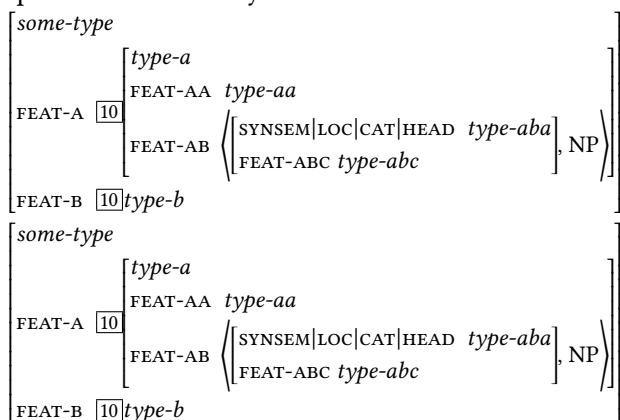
some-type
FEAT-A $\boxed{10}$ [type-a
FEAT-AA type-aa
FEAT-AB $\langle$[SYNSEM|LOC|CAT|HEAD type-aba
FEAT-ABC type-abc], NP$\rangle$]
FEAT-B $\boxed{10}$ type-b

some-type
FEAT-A $\boxed{10}$ [type-a
FEAT-AA type-aa
FEAT-AB $\langle$[SYNSEM|LOC|CAT|HEAD type-aba
FEAT-ABC type-abc], NP$\rangle$]
FEAT-B $\boxed{10}$ type-b